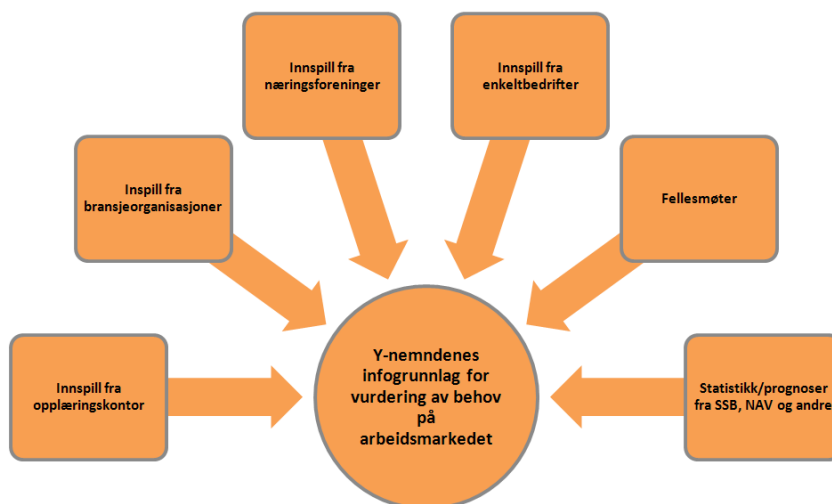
Innspill fra næringsforeninger

Innspill fra enkeltbedrifter

Inspill fra bransjeorganisasjoner

Fellesmøter

Innspill fra opplæringskontor

Y-nemndenes infogrunnlag for vurdering av behov på arbeidsmarkedet

Statistikk/prognoser fra SSB, NAV og andre